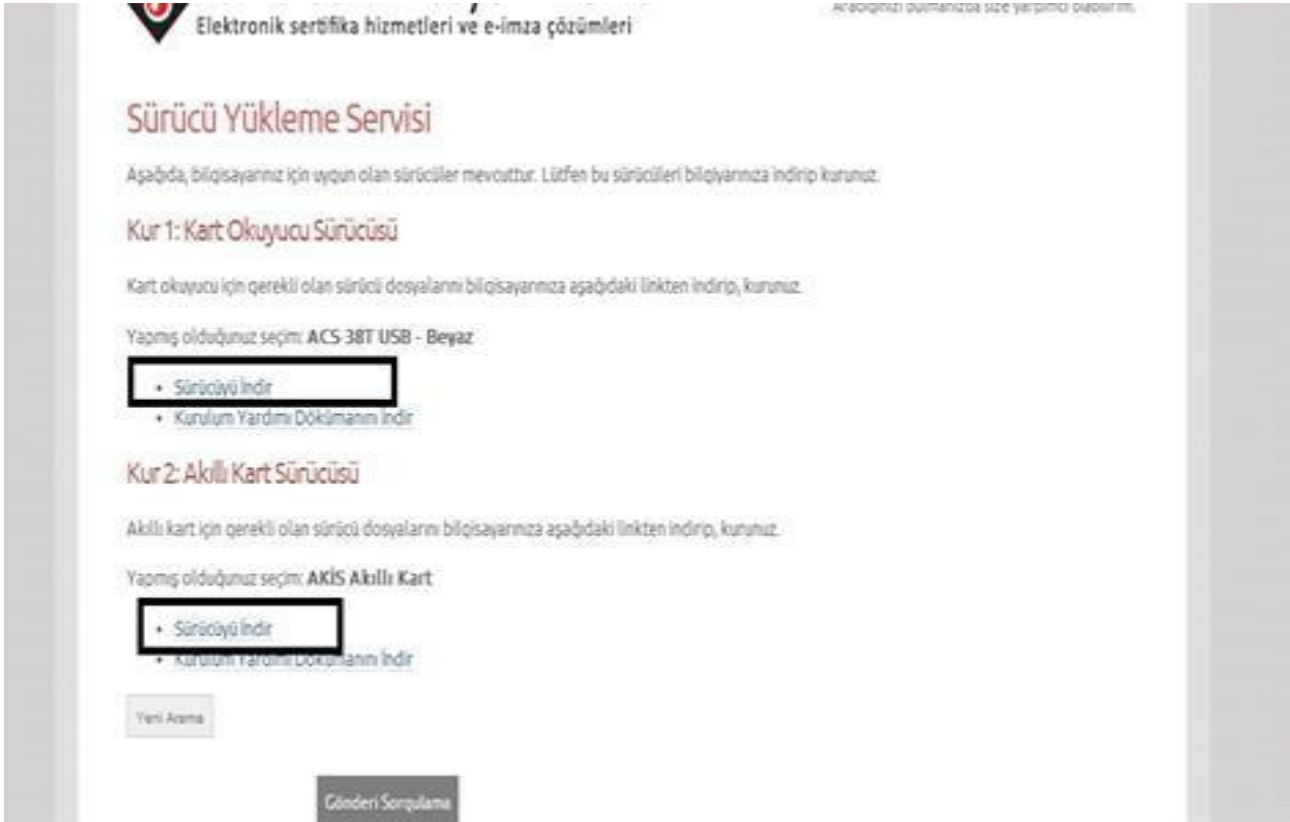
Elektronik sertifika hizmetleri ve e-imza çözümleri

Aradığınızı bulmanızda size yardımcı olabiliriz.

Sürücü Yükleme Servisi

Aşağıda, bilgisayarınız için uygun olan sürücüler mevcuttur. Lütfen bu sürücüleri bilgiyarınıza indirip kurunuz.

Kur 1: Kart Okuyucu Sürücüsü

Kart okuyucu için gerekli olan sürücü dosyalarını bilgisayarınıza aşağıdaki linkten indirip, kurunuz.

Yapmış olduğunuz seçim: ACS 38T USB - Beyaz

- Sürücüyü İndir
- Kurulum Yardımı Dökümanını İndir

Kur 2: Akıllı Kart Sürücüsü

Akıllı kart için gerekli olan sürücü dosyalarını bilgisayarınıza aşağıdaki linkten indirip, kurunuz.

Yapmış olduğunuz seçim: AKİS Akıllı Kart

- Sürücüyü İndir
- Kurulum Yardımı Dökümanını İndir

Yeni Arama

Gönderi Sorgulama